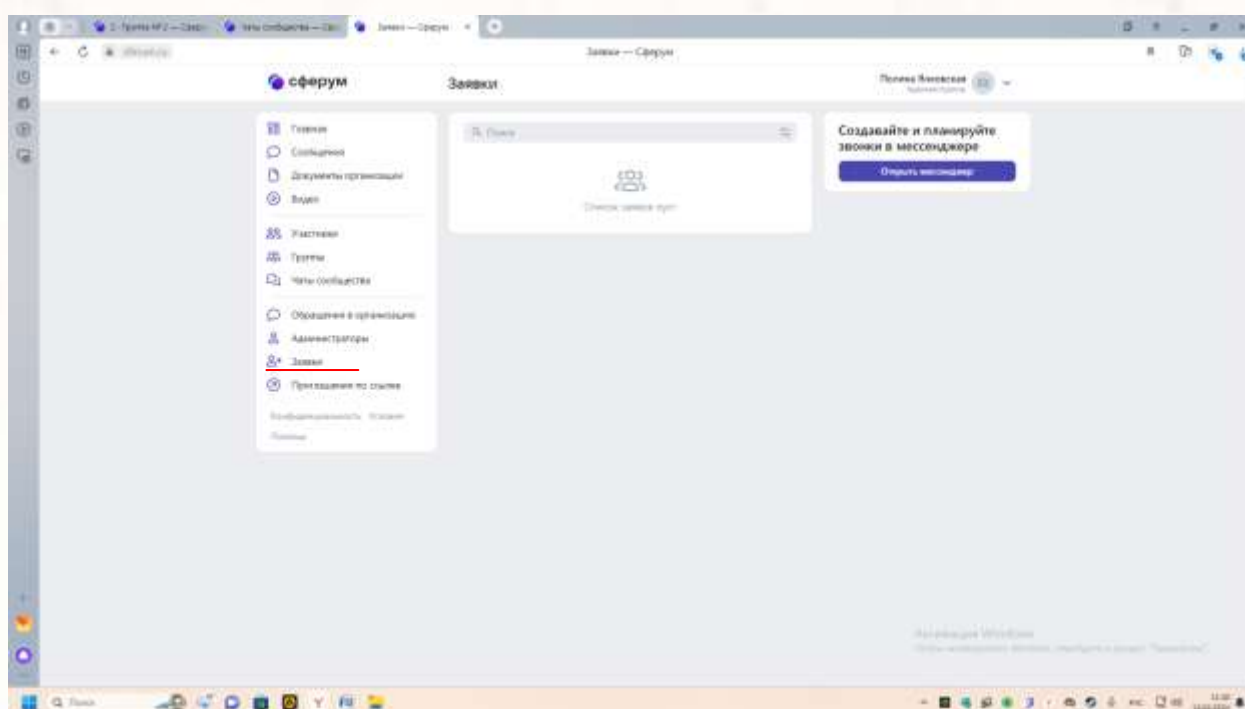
2. Группа №2 — Сферум | Чаты сообщества — Сферум | Заявки — Сферум

Заявки — Сферум

сферум

Заявки

Полина Яковская

Главная
Сообщения
Документы организации
Видео

Участники
Группы
Чаты сообщества

Обращения в организацию
Администраторы
Заявки
Приглашение по ссылке

Конфиденциальность Условия
Помощь

Поиск

Список заявок пуст

Создавайте и планируйте звонки в мессенджере

Открыть мессенджер

Активация Windows
Чтобы активировать Windows, перейдите в раздел "Параметры".

Поиск